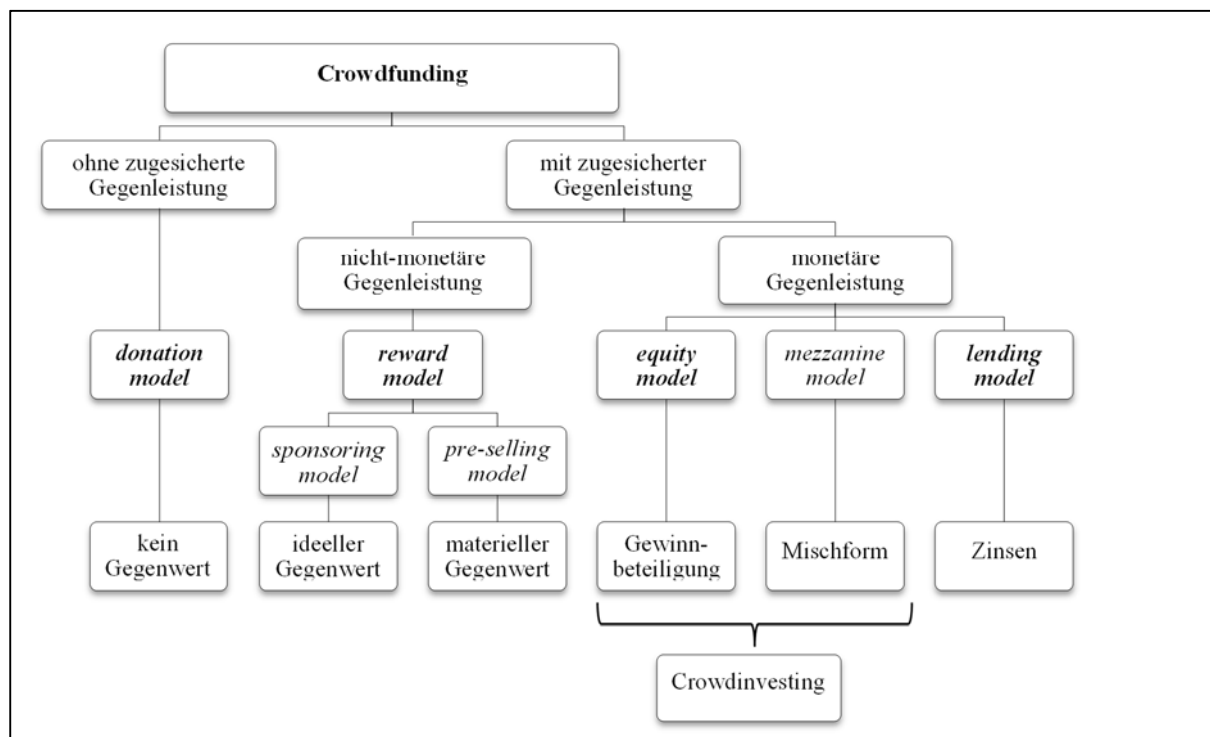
Crowdfunding

ohne zugesicherte Gegenleistung

mit zugesicherter Gegenleistung

nicht-monetäre Gegenleistung

monetäre Gegenleistung

donation model

reward model

equity model

mezzanine model

lending model

sponsoring model

pre-selling model

kein Gegenwert

ideeller Gegenwert

materieller Gegenwert

Gewinnbeteiligung

Mischform

Zinsen

Crowdinvesting